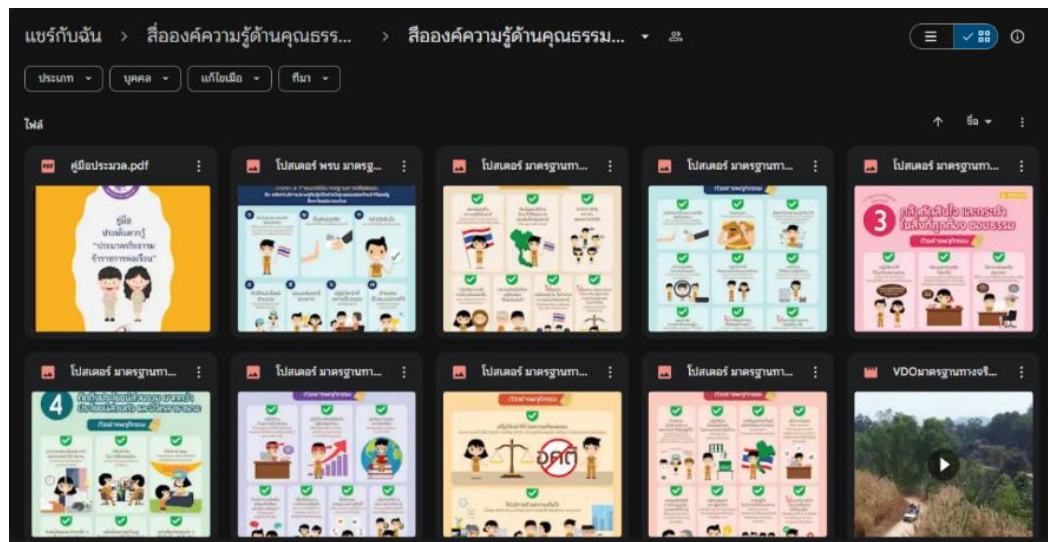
แชร์กับฉัน > สื่อองค์ความรู้ด้านคุณธรร... > สื่อองค์ความรู้ด้านคุณธรรม...

ประเภท ▾ บุคคล ▾ แก้ไขเมื่อ ▾ ที่มา ▾

ไฟล์

ชื่อ

คู่มือประมวล.pdf

คู่มือ ประมวลความรู้ "ประมวลจริยธรรม ข้าราชการพลเรือน"

โปสเตอร์ พรบ มาตรฐ...

โปสเตอร์ มาตรฐานทา...

โปสเตอร์ มาตรฐานทา...

โปสเตอร์ มาตรฐานทา...

3

โปสเตอร์ มาตรฐานทา...

4

โปสเตอร์ มาตรฐานทา...

โปสเตอร์ มาตรฐานทา...

อคติ

โปสเตอร์ มาตรฐานทา...

VDOมาตรฐานทางจริ...